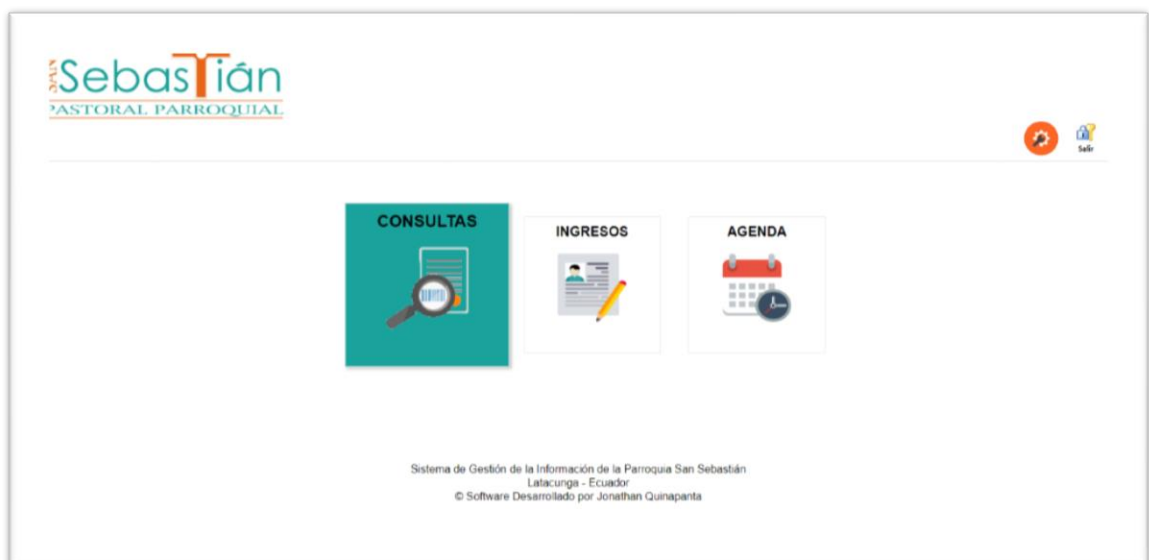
SAN SebasTián
PASTORAL PARROQUIAL

Salir

CONSULTAS

INGRESOS

AGENDA

Sistema de Gestión de la Información de la Parroquia San Sebastián
Latacunga - Ecuador
© Software Desarrollado por Jonathan Quinapanta